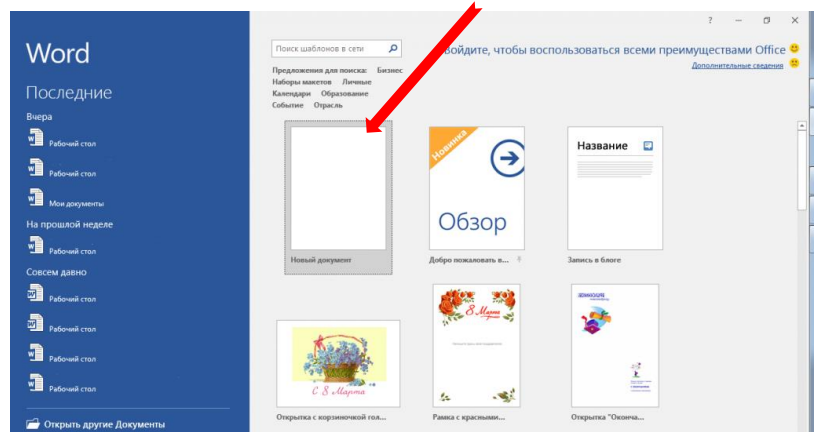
Word

Последние

Вчера

Рабочий стол

Рабочий стол

Мои документы

На прошлой неделе

Рабочий стол

Совсем давно

Рабочий стол

Рабочий стол

Рабочий стол

Рабочий стол

Открыть другие Документы

? – ✕

Поиск шаблонов в сети

Предложения для поиска: Бизнес
Наборы макетов Личные
Календари Образование
Событие Отрасль

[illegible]войдите, чтобы воспользоваться всеми преимуществами Office

Дополнительные сведения

Новый документ

Новинка

Обзор

Добро пожаловать в...

Название

Запись в блоге

С 8 Марта

Открытка с корзиночкой гол...

8 Марта

Рамка с красными...

Открытка "Оконча...